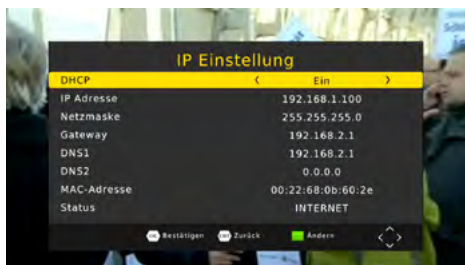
IP Einstellung

| | |
|---|---|
| DHCP | ‹ Ein › |
| IP Adresse | 192.168.1.100 |
| Netzmaske | 255.255.255.0 |
| Gateway | 192.168.2.1 |
| DNS1 | 192.168.2.1 |
| DNS2 | 0.0.0.0 |
| MAC-Adresse | 00:22:68:0b:60:2e |
| Status | INTERNET |

OK Bestätigen EXIT Zurück Ändern